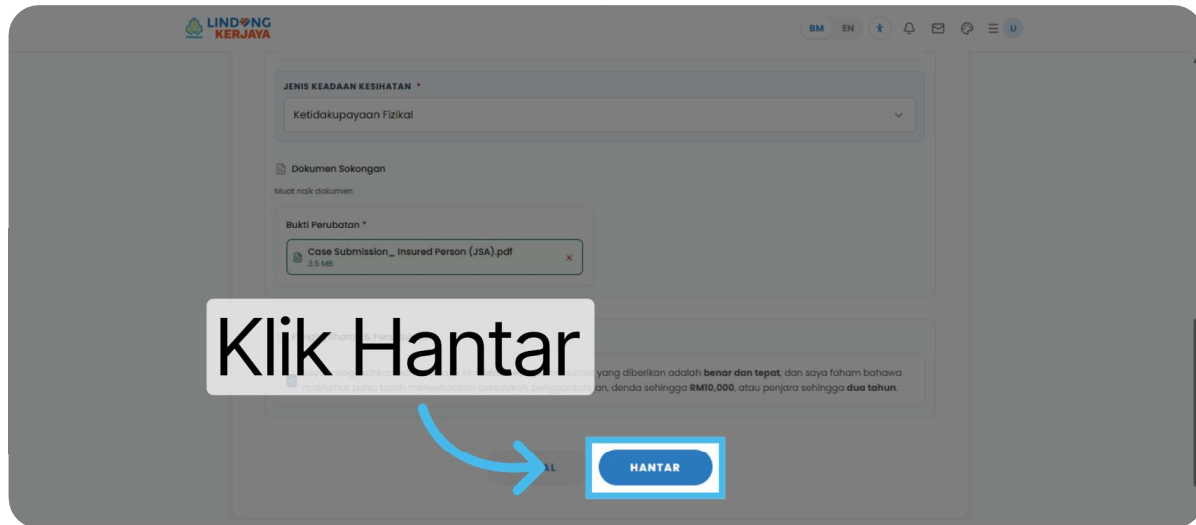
LINDUNG KERJAYA

BM EN U

JENIS KEADAAN KESIHATAN *

Ketidakupayaan Fizikal

Dokumen Sokongan

Muat naik dokumen

Bukti Perubatan *

Case Submission_ Insured Person (JSA).pdf
3.5 MB

Klik Hantar

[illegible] yang diberikan adalah **benar dan tepat**, dan saya faham bahawa maklumat palsu boleh menyebabkan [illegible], penggantun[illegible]an, denda sehingga **RM10,000**, atau penjara sehingga **dua tahun**.

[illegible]L

HANTAR